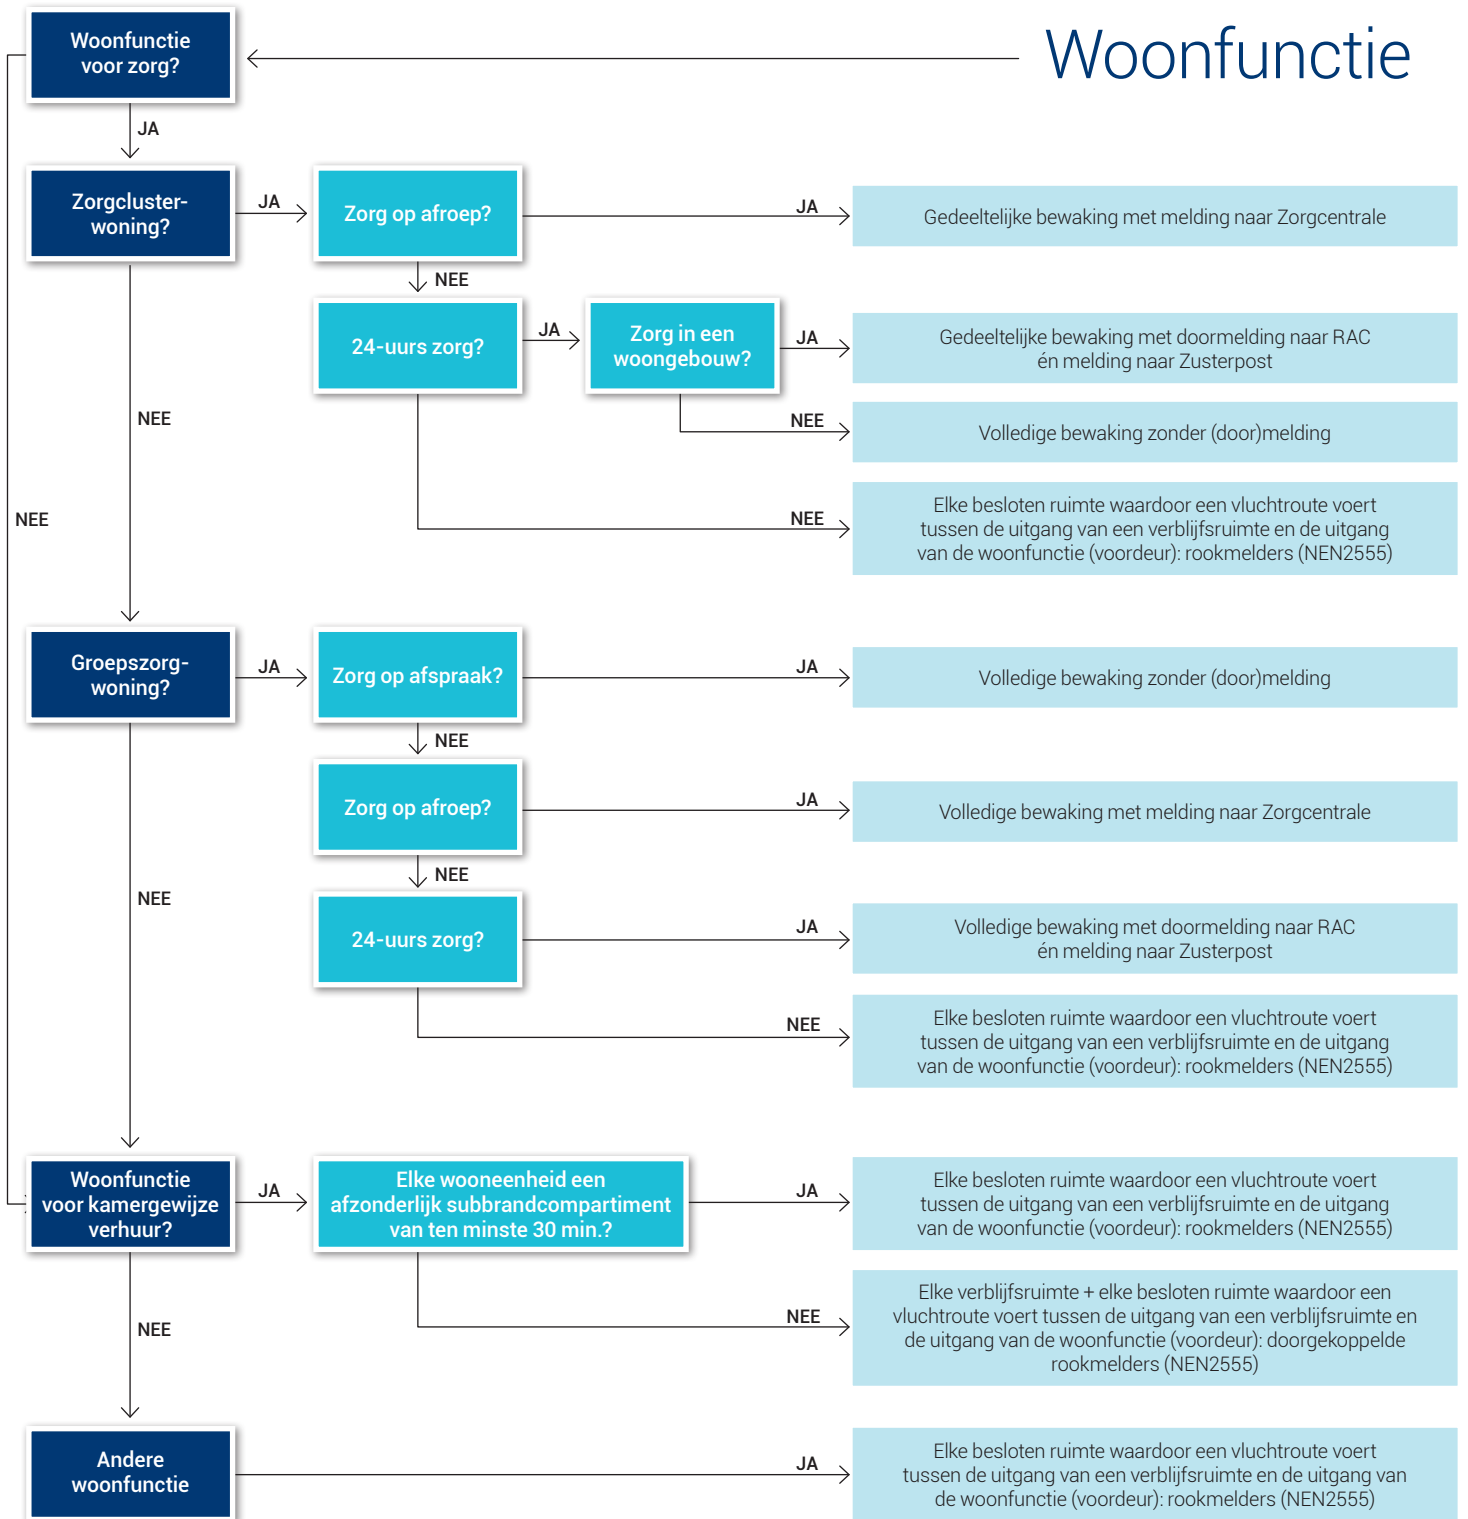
Woonfunctie

Woonfunctie voor zorg?

JA

NEE

Zorgcluster-woning?

JA

Zorg op afroep?

JA

Gedeeltelijke bewaking met melding naar Zorgcentrale

NEE

24-uurs zorg?

JA

Zorg in een woongebouw?

JA

Gedeeltelijke bewaking met doormelding naar RAC én melding naar Zusterpost

NEE

Volledige bewaking zonder (door)melding

NEE

NEE

Elke besloten ruimte waardoor een vluchtroute voert tussen de uitgang van een verblijfsruimte en de uitgang van de woonfunctie (voordeur): rookmelders (NEN2555)

Groepszorg-woning?

JA

Zorg op afspraak?

JA

Volledige bewaking zonder (door)melding

NEE

Zorg op afroep?

JA

Volledige bewaking met melding naar Zorgcentrale

NEE

NEE

24-uurs zorg?

JA

Volledige bewaking met doormelding naar RAC én melding naar Zusterpost

NEE

Elke besloten ruimte waardoor een vluchtroute voert tussen de uitgang van een verblijfsruimte en de uitgang van de woonfunctie (voordeur): rookmelders (NEN2555)

Woonfunctie voor kamergewijze verhuur?

JA

Elke wooneenheid een afzonderlijk subbrandcompartiment van ten minste 30 min.?

JA

Elke besloten ruimte waardoor een vluchtroute voert tussen de uitgang van een verblijfsruimte en de uitgang van de woonfunctie (voordeur): rookmelders (NEN2555)

NEE

Elke verblijfsruimte + elke besloten ruimte waardoor een vluchtroute voert tussen de uitgang van een verblijfsruimte en de uitgang van de woonfunctie (voordeur): doorgekoppelde rookmelders (NEN2555)

NEE

Andere woonfunctie

JA

Elke besloten ruimte waardoor een vluchtroute voert tussen de uitgang van een verblijfsruimte en de uitgang van de woonfunctie (voordeur): rookmelders (NEN2555)